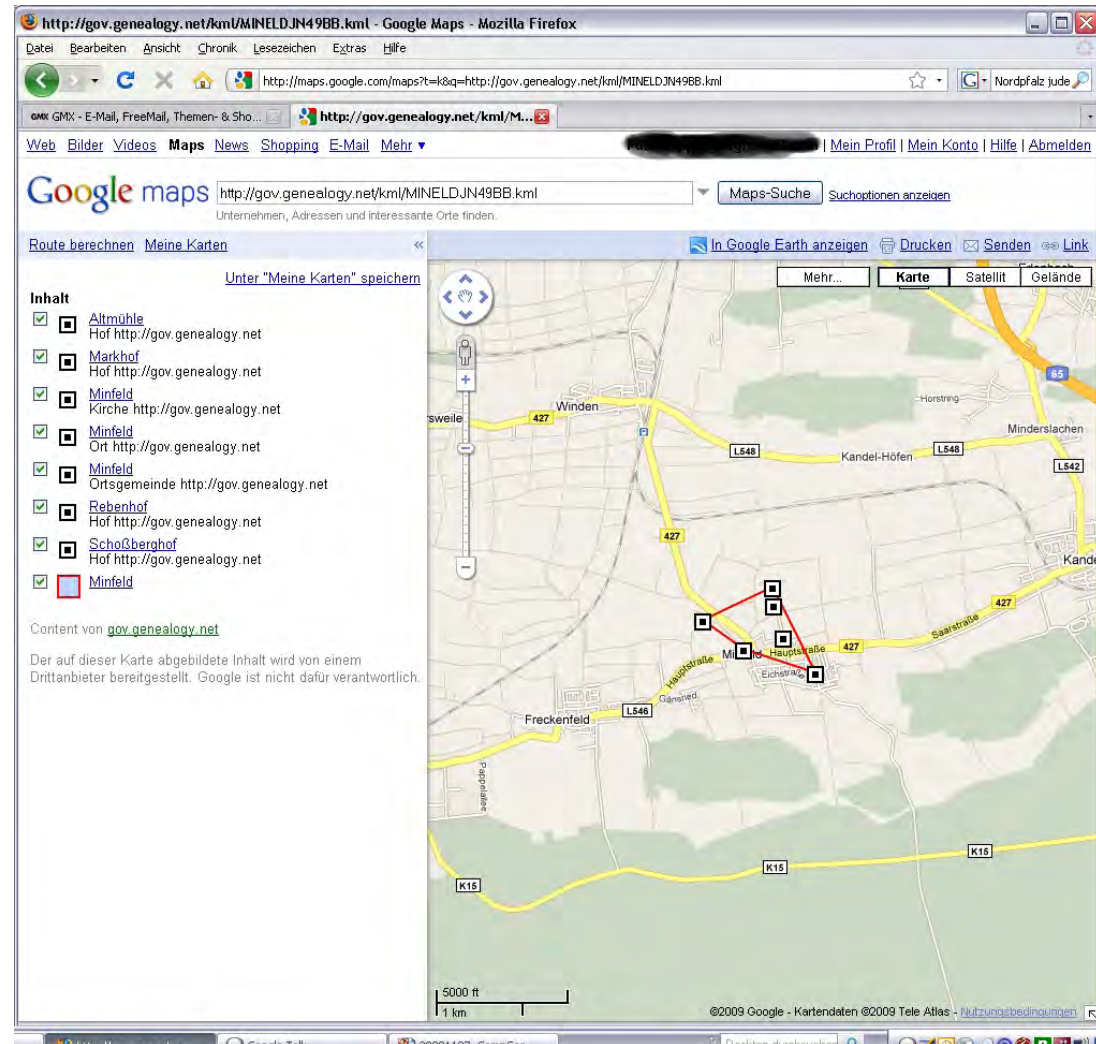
http://gov.genealogy.net/kml/MINELDJN49BB.kml - Google Maps - Mozilla Firefox

Datei Bearbeiten Ansicht Chronik Lesezeichen Extras Hilfe

http://maps.google.com/maps?t=k&q=http://gov.genealogy.net/kml/MINELDJN49BB.kml

Nordpfalz jude

GMX GMX - E-Mail, FreeMail, Themen- & Sho...

http://gov.genealogy.net/kml/M...

Web Bilder Videos Maps News Shopping E-Mail Mehr ▾

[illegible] | Mein Profil | Mein Konto | Hilfe | Abmelden

Google maps http://gov.genealogy.net/kml/MINELDJN49BB.kml Maps-Suche Suchoptionen anzeigen

Unternehmen, Adressen und interessante Orte finden.

Route berechnen Meine Karten

In Google Earth anzeigen Drucken Senden Link

Unter "Meine Karten" speichern

Mehr... Karte Satellit Gelände

Inhalt

Altmühle
Hof http://gov.genealogy.net

Markhof
Hof http://gov.genealogy.net

Minfeld
Kirche http://gov.genealogy.net

Minfeld
Ort http://gov.genealogy.net

Minfeld
Ortsgemeinde http://gov.genealogy.net

Rebenhof
Hof http://gov.genealogy.net

Schoßberghof
Hof http://gov.genealogy.net

Minfeld

Content von gov.genealogy.net

Der auf dieser Karte abgebildete Inhalt wird von einem Drittanbieter bereitgestellt. Google ist nicht dafür verantwortlich.

Horstring

65

rsweile

Winden

427

Minderslachen

L548

Kandel-Höfen

L548

L542

427

Kande

427

Saarstraße

Minfeld

Hauptstraße

427

Hauptstraße

Eichstraße

Gänsried

Freckenfeld

L546

Pappelallee

K15

K15

K15

5000 ft

1 km

©2009 Google - Kartendaten ©2009 Tele Atlas - Nutzungsbedingungen